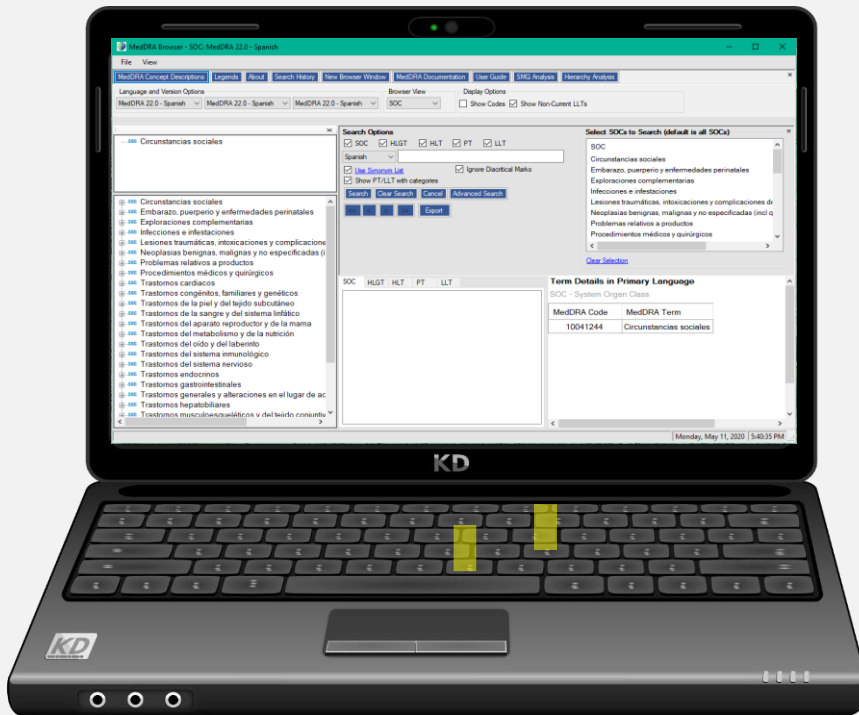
MedDRA Browser - SOC: MedDRA 22.0 - Spanish

File View

MedDRA Concept Descriptions | Legends | About | Search History | New Browser Window | MedDRA Documentation | User Guide | SMQ Analysis | Hierarchy Analysis

Language and Version Options
MedDRA 22.0 - Spanish | MedDRA 22.0 - Spanish | MedDRA 22.0 - Spanish

Browser View
SOC

Display Options
Show Codes
Show Non-Current LLTs

Circunstancias sociales

Circunstancias sociales
Embarazo, puerperio y enfermedades perinatales
Exploraciones complementarias
Infecciones e infestaciones
Lesiones traumáticas, intoxicaciones y complicacione
Neoplasias benignas, malignas y no especificadas (i
Problemas relativos a productos
Procedimientos médicos y quirúrgicos
Trastornos cardiacos
Trastornos congénitos, familiares y genéticos
Trastornos de la piel y del tejido subcutáneo
Trastornos de la sangre y del sistema linfático
Trastornos del aparato reproductor y de la mama
Trastornos del metabolismo y de la nutrición
Trastornos del oído y del laberinto
Trastornos del sistema inmunológico
Trastornos del sistema nervioso
Trastornos endocrinos
Trastornos gastrointestinales
Trastornos generales y alteraciones en el lugar de ac
Trastornos hepatobiliares
Trastornos musculoesqueléticos y del tejido conjuntiv

Search Options
SOC HLGT HLT PT LLT
Spanish
Use Synonym List
Ignore Diacritical Marks
Show PT/LLT with categories
Search | Clear Search | Cancel | Advanced Search
Export

Select SOCs to Search (default is all SOCs)
SOC
Circunstancias sociales
Embarazo, puerperio y enfermedades perinatales
Exploraciones complementarias
Infecciones e infestaciones
Lesiones traumáticas, intoxicaciones y complicaciones d
Neoplasias benignas, malignas y no especificadas (incl q
Problemas relativos a productos
Procedimientos médicos y quirúrgicos

Clear Selection

SOC | HLGT | HLT | PT | LLT

Term Details in Primary Language
SOC - System Organ Class

| MedDRA Code | MedDRA Term |
|---|---|
| 10041244 | Circunstancias sociales |

Monday, May 11, 2020 | 5:40:35 PM

KD

KD